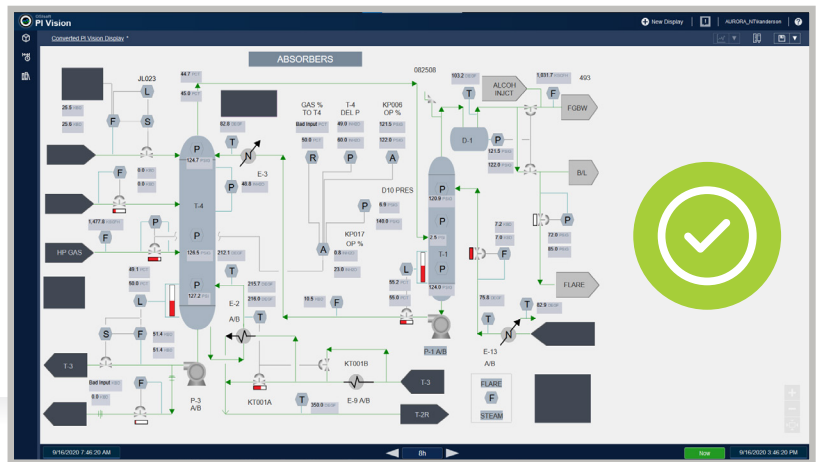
PI Vision

New Display | AURORA_NTKanderson

Converted PI Vision Display *

ABSORBERS

JL023
L
26.5
F S
25.8
44.7
45.0
82.8
P 124.7
T
N
E-3
46.8
T-4
F
8.5
8.0
F
1,477.0
HP GAS
P
P 126.5
212.1
T
49.1
50.0
L
P 127.2
215.7
218.0
E-2 A/B
T
S
F
51.4
51.4
T-3
Bad Input
F
8.8
P-3 A/B
KT001A
T
359.0
KT001B
E-9 A/B
T-3
T-2R

GAS % TO T4
Bad Input
50.0
R
T-4 DEL P
49.0
60.0
P
KP006 OP %
121.5
122.0
A
D10 PRES
6.6
148.5
P
KP017 OP %
A
0.8
23.0
10.5
F

082508
103.2
T
ALCOH INJCT
1,031.7
493
F
FGBW
D-1
P
121.5
122.0
F
B/L
P 120.9
P
7.5
T-1
L
56.2
55.0
T
P 124.0
P-1 A/B
7.2
7.6
F
P
72.9
85.0
FLARE
75.0
T
62.9
F
E-13 A/B
N
FLARE
F
STEAM

9/16/2020 7:46:20 AM
8h
Now
9/16/2020 3:46:20 PM